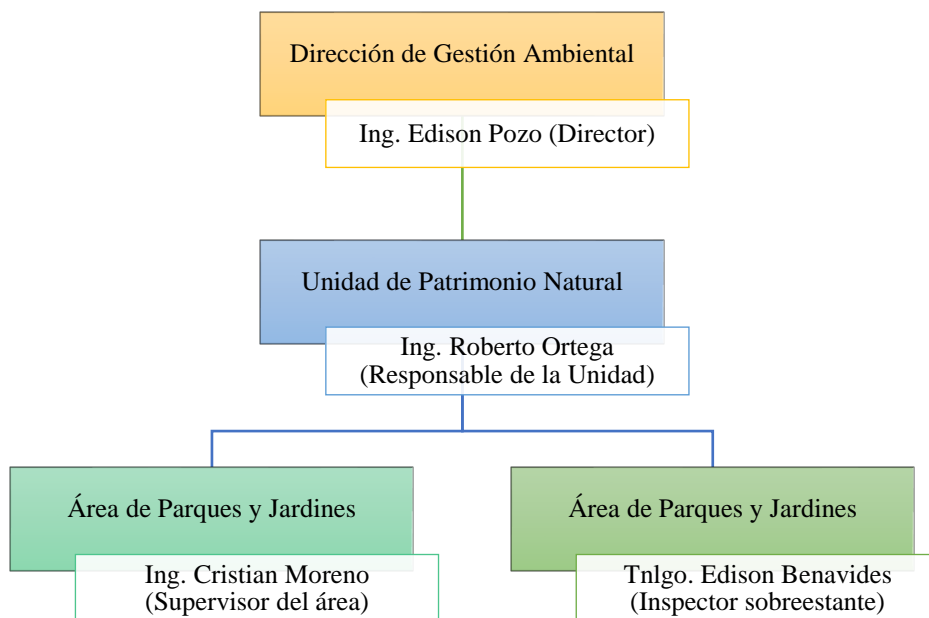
Dirección de Gestión Ambiental

Ing. Edison Pozo (Director)

Unidad de Patrimonio Natural

Ing. Roberto Ortega (Responsable de la Unidad)

Área de Parques y Jardines

Ing. Cristian Moreno (Supervisor del área)

Área de Parques y Jardines

Tnlgo. Edison Benavides (Inspector sobreestante)